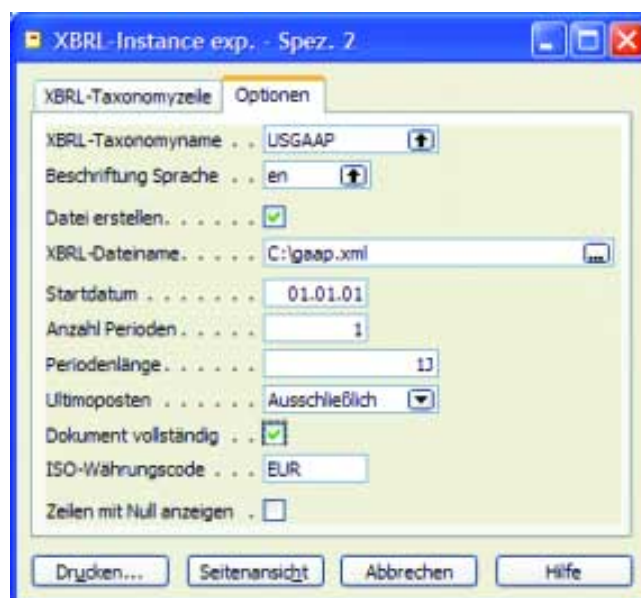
XBRL-Instance exp. - Spez. 2

XBRL-Taxonomyzeile | Optionen

XBRL-Taxonomyname . . USGAAP
Beschriftung Sprache . . en
Datei erstellen. . . . . . .
XBRL-Dateiname. . . . . C:\gaap.xml
Startdatum . . . . . . . . 01.01.01
Anzahl Perioden . . . . . 1
Periodenlänge. . . . . . . 1J
Ultimoposten . . . . . . . Ausschließlich
Dokument vollständig . .
ISO-Währungscode . . . EUR
Zeilen mit Null anzeigen .

Drucken... | Seitenansicht | Abbrechen | Hilfe